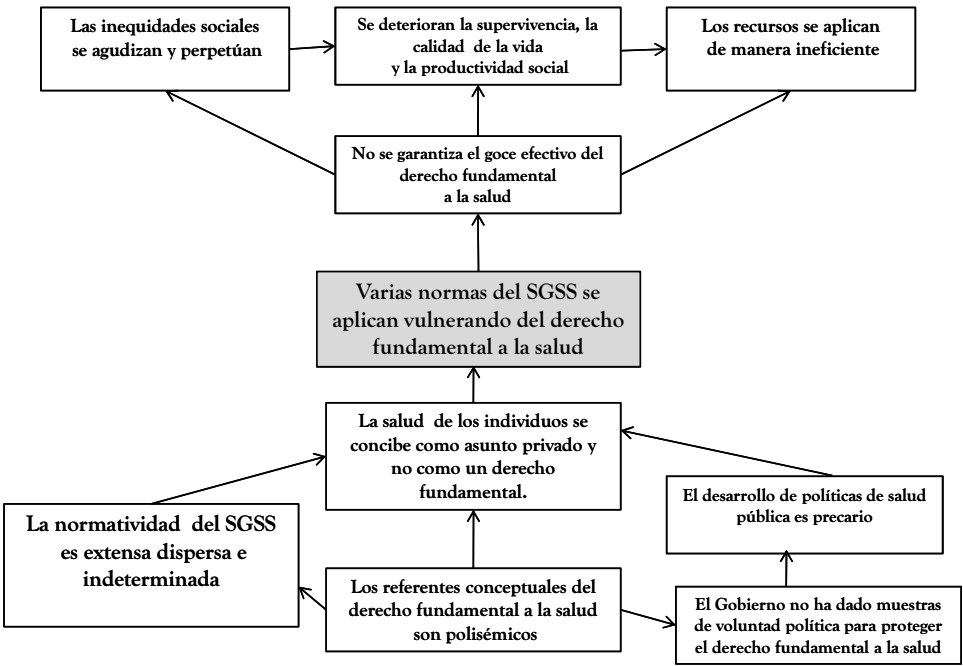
Las inequidades sociales se agudizan y perpetúan

Se deterioran la supervivencia, la calidad de la vida y la productividad social

Los recursos se aplican de manera ineficiente

No se garantiza el goce efectivo del derecho fundamental a la salud

Varias normas del SGSS se aplican vulnerando del derecho fundamental a la salud

La salud de los individuos se concibe como asunto privado y no como un derecho fundamental.

El desarrollo de políticas de salud pública es precario

La normatividad del SGSS es extensa dispersa e indeterminada

Los referentes conceptuales del derecho fundamental a la salud son polisémicos

El Gobierno no ha dado muestras de voluntad política para proteger el derecho fundamental a la salud